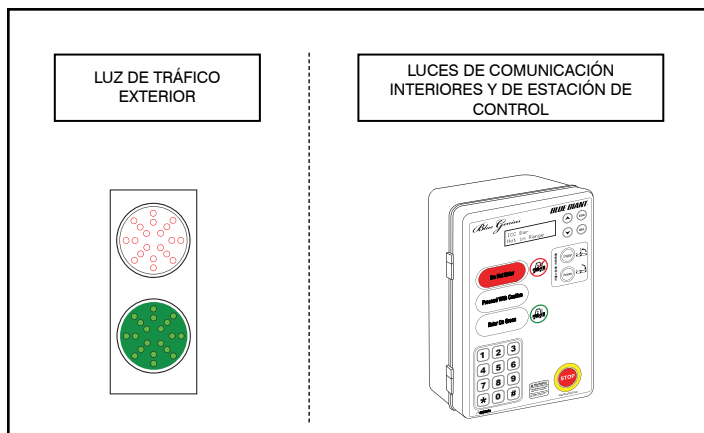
LUZ DE TRÁFICO EXTERIOR

LUCES DE COMUNICACIÓN INTERIORES Y DE ESTACIÓN DE CONTROL

Blue Genius

BLUE GIANT

ICC Bar
Not in Range

Do Not Enter

Proceed With Caution

Enter On Green

1 2 3
4 5 6
7 8 9
* 0 #

STOP